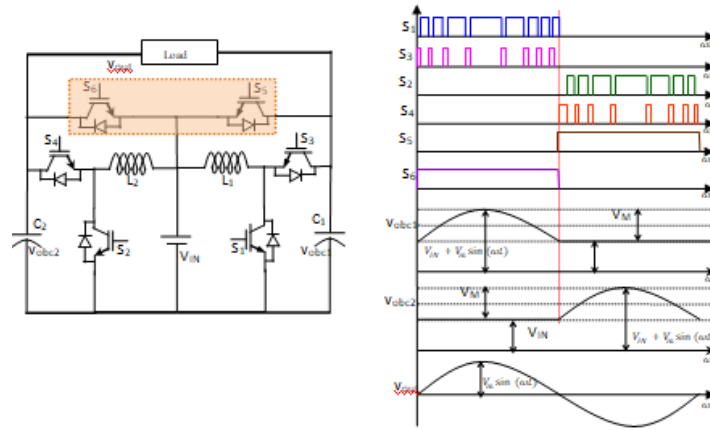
Load
$V_{out}$
$S_6$
$S_5$
$S_4$
$S_3$
$L_2$
$L_1$
$C_2$
$V_{obc2}$
$S_2$
$V_{IN}$
$S_1$
$C_1$
$V_{obc1}$

$S_1$
$\omega t$
$S_3$
$\omega t$
$S_2$
$\omega t$
$S_4$
$\omega t$
$S_5$
$\omega t$
$S_6$
$\omega t$
$V_{obc1}$
$V_M$
$V_{IN} + V_M \sin(\omega t)$
$\omega t$
$V_{obc2}$
$V_M$
$V_{IN}$
$V_{IN} + V_M \sin(\omega t)$
$\omega t$
$V_{out}$
$V_M \sin(\omega t)$
$\omega t$